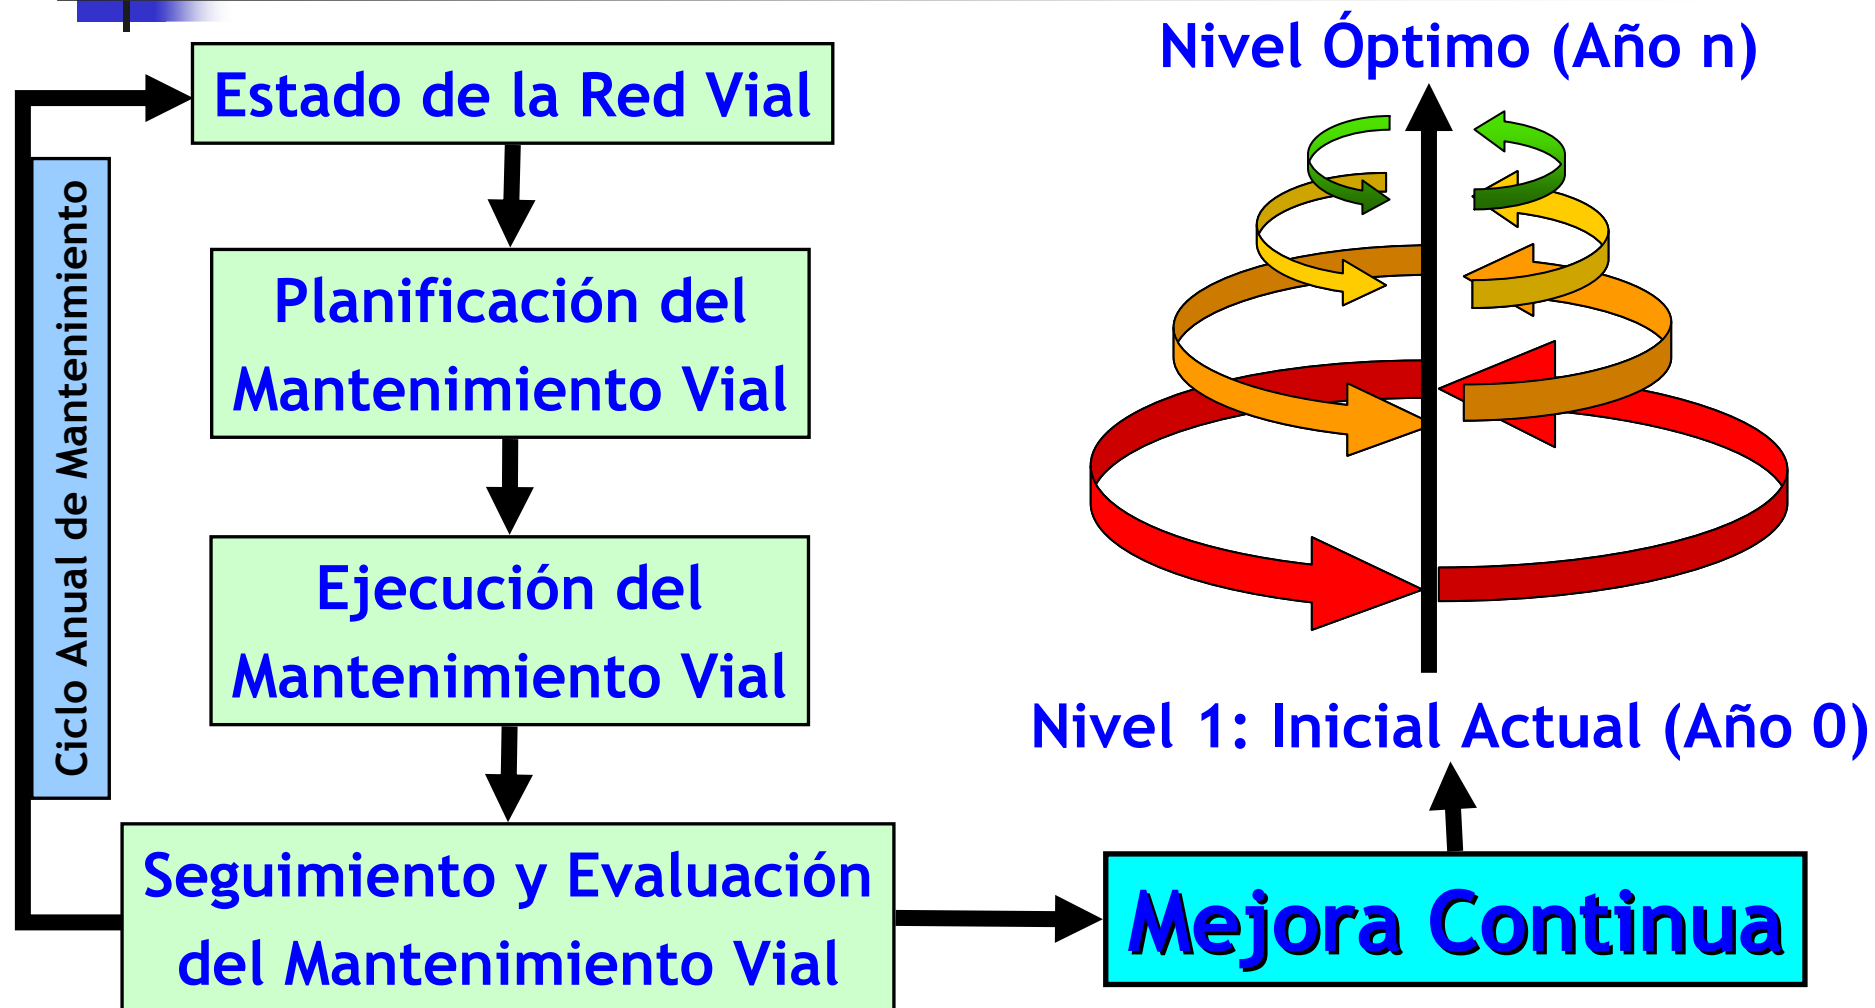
Estado de la Red Vial

Planificación del Mantenimiento Vial

Ejecución del Mantenimiento Vial

Seguimiento y Evaluación del Mantenimiento Vial

Ciclo Anual de Mantenimiento

Nivel Óptimo (Año n)

Nivel 1: Inicial Actual (Año 0)

Mejora Continua